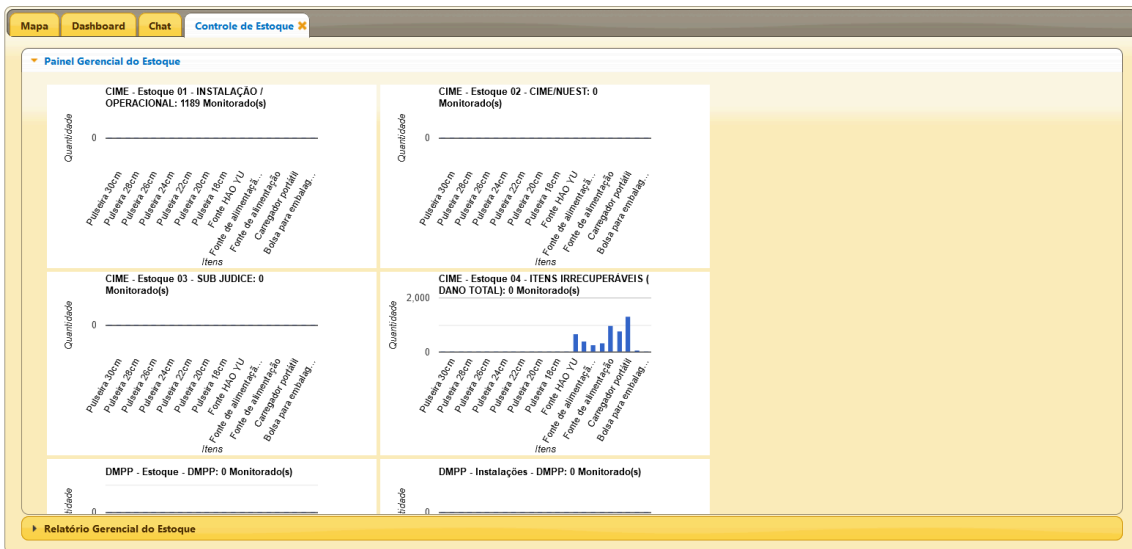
Mapa | Dashboard | Chat | Controle de Estoque

Painel Gerencial do Estoque

CIME - Estoque 01 - INSTALAÇÃO / OPERACIONAL: 1189 Monitorado(s)

Quantidade

0

Pulseira 30cm
Pulseira 28cm
Pulseira 26cm
Pulseira 24cm
Pulseira 22cm
Pulseira 20cm
Pulseira 18cm
Fonte HAO YU
Fonte de alimentaçã...
Fonte de alimentação
Carregador portátil
Bolsa para embalag...

Itens

CIME - Estoque 02 - CIME/NUEST: 0 Monitorado(s)

Quantidade

0

Pulseira 30cm
Pulseira 28cm
Pulseira 26cm
Pulseira 24cm
Pulseira 22cm
Pulseira 20cm
Pulseira 18cm
Fonte HAO YU
Fonte de alimentaçã...
Fonte de alimentação
Carregador portátil
Bolsa para embalag...

Itens

CIME - Estoque 03 - SUB JUDICE: 0 Monitorado(s)

Quantidade

0

Pulseira 30cm
Pulseira 28cm
Pulseira 26cm
Pulseira 24cm
Pulseira 22cm
Pulseira 20cm
Pulseira 18cm
Fonte HAO YU
Fonte de alimentaçã...
Fonte de alimentação
Carregador portátil
Bolsa para embalag...

Itens

CIME - Estoque 04 - ITENS IRRECUPERÁVEIS ( DANO TOTAL): 0 Monitorado(s)

2,000

Quantidade

0

Pulseira 30cm
Pulseira 28cm
Pulseira 26cm
Pulseira 24cm
Pulseira 22cm
Pulseira 20cm
Pulseira 18cm
Fonte HAO YU
Fonte de alimentaçã...
Fonte de alimentação
Carregador portátil
Bolsa para embalag...

Itens

DMPP - Estoque - DMPP: 0 Monitorado(s)

Quantidade

DMPP - Instalações - DMPP: 0 Monitorado(s)

Quantidade

0

Relatório Gerencial do Estoque